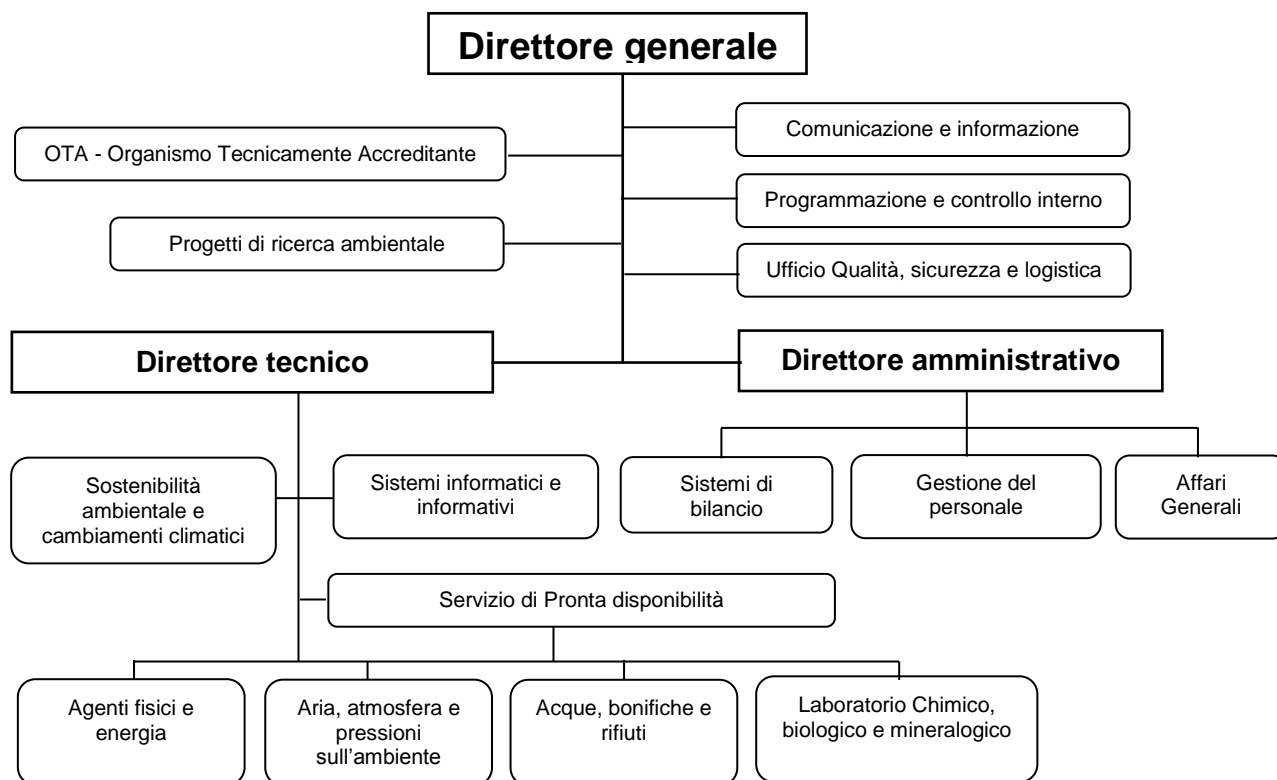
Direttore generale

OTA - Organismo Tecnicamente Accreditante

Progetti di ricerca ambientale

Comunicazione e informazione

Programmazione e controllo interno

Ufficio Qualità, sicurezza e logistica

Direttore tecnico

Direttore amministrativo

Sostenibilità ambientale e cambiamenti climatici

Sistemi informatici e informativi

Sistemi di bilancio

Gestione del personale

Affari Generali

Servizio di Pronta disponibilità

Agenti fisici e energia

Aria, atmosfera e pressioni sull'ambiente

Acque, bonifiche e rifiuti

Laboratorio Chimico, biologico e mineralogico